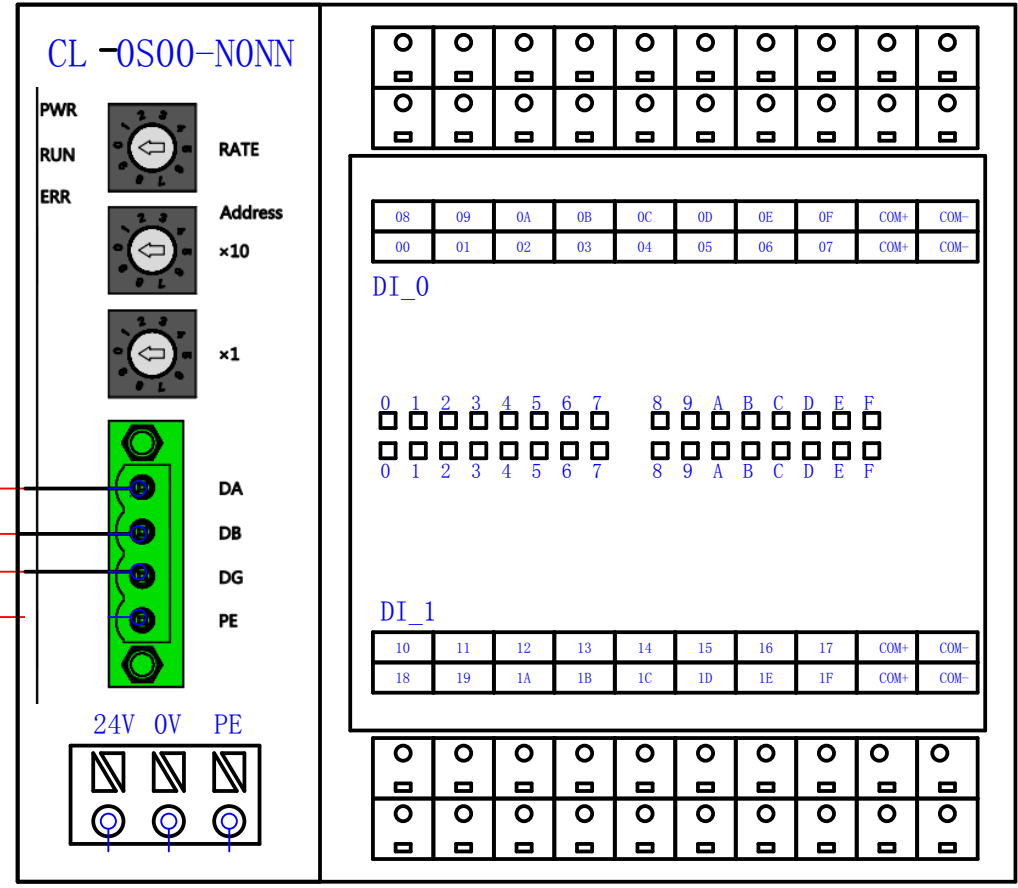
CL -0S00-N0NN

PWR
RUN
ERR

RATE

Address
×10

×1

DA
DB
DG
PE

24V 0V PE

| 08 | 09 | 0A | 0B | 0C | 0D | 0E | 0F | COM+ | COM- |
|---|---|---|---|---|---|---|---|---|---|
| 00 | 01 | 02 | 03 | 04 | 05 | 06 | 07 | COM+ | COM- |

DI_0

0 1 2 3 4 5 6 7 8 9 A B C D E F

0 1 2 3 4 5 6 7 8 9 A B C D E F

DI_1

| 10 | 11 | 12 | 13 | 14 | 15 | 16 | 17 | COM+ | COM- |
|---|---|---|---|---|---|---|---|---|---|
| 18 | 19 | 1A | 1B | 1C | 1D | 1E | 1F | COM+ | COM- |